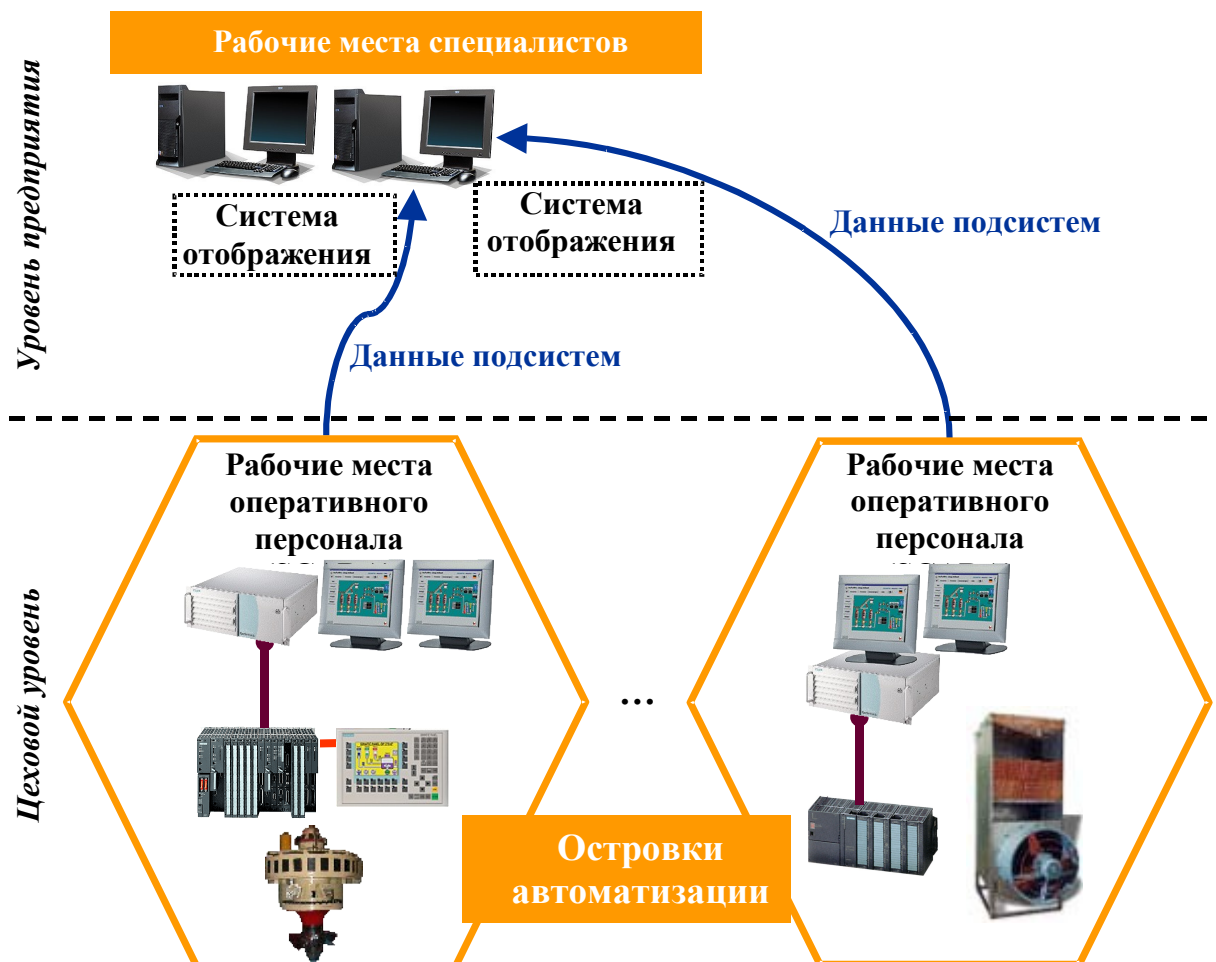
Рабочие места специалистов

Уровень предприятия

Система отображения

Система отображения

Данные подсистем

Данные подсистем

Цеховой уровень

Рабочие места оперативного персонала

Рабочие места оперативного персонала

...

Островки автоматизации